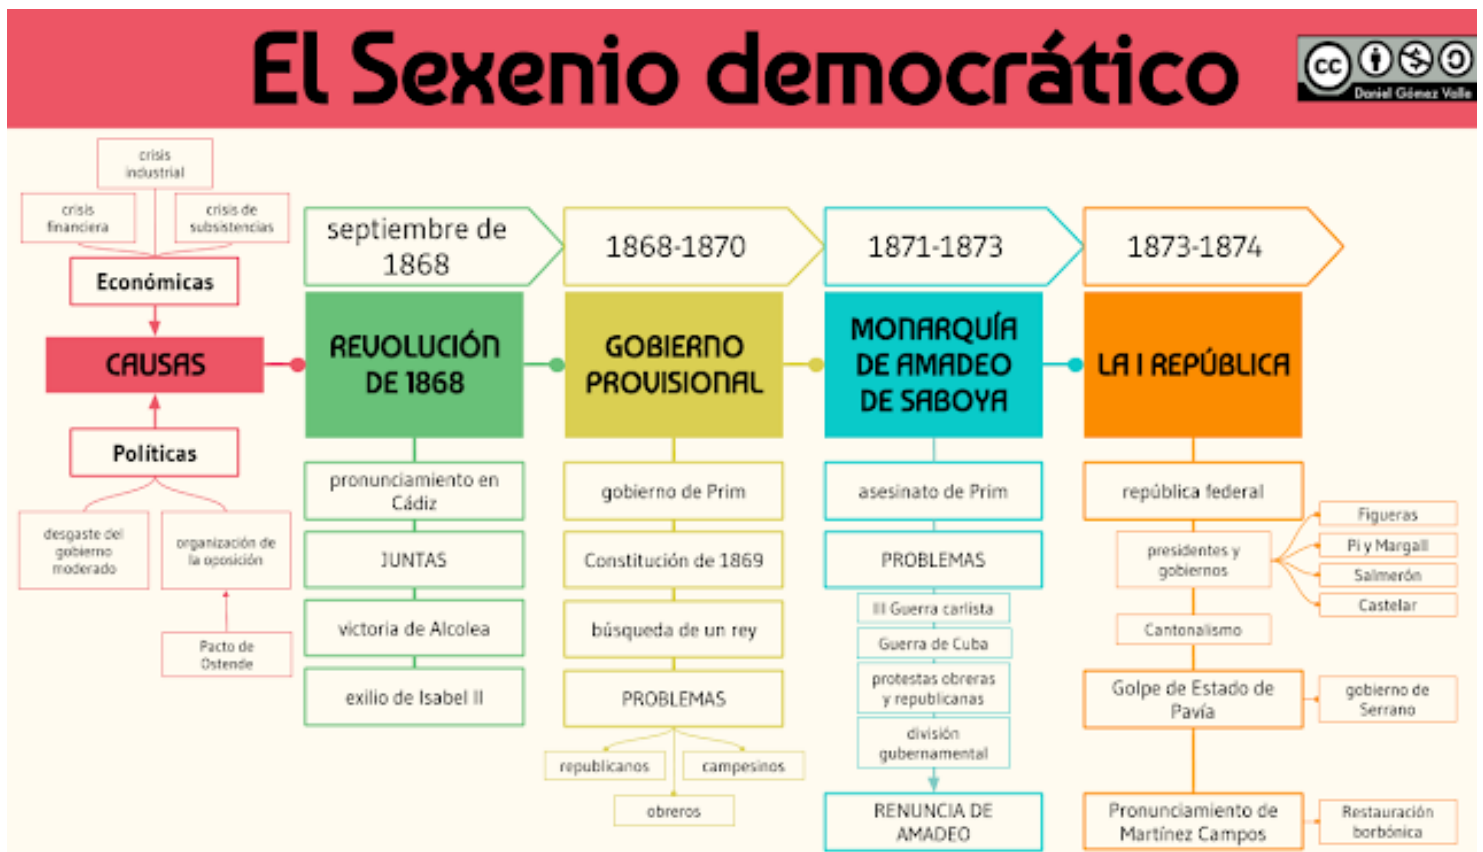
El Sexenio democrático

Daniel Gómez Valle

crisis industrial

crisis financiera

crisis de subsistencias

Económicas

CAUSAS

Políticas

desgaste del gobierno moderado

organización de la oposición

Pacto de Ostende

septiembre de 1868

REVOLUCIÓN DE 1868

pronunciamiento en Cádiz

JUNTAS

victoria de Alcolea

exilio de Isabel II

1868-1870

GOBIERNO PROVISIONAL

gobierno de Prim

Constitución de 1869

búsqueda de un rey

PROBLEMAS

republicanos

campesinos

obreros

1871-1873

MONARQUÍA DE AMADEO DE SABOYA

asesinato de Prim

PROBLEMAS

III Guerra carlista

Guerra de Cuba

protestas obreras y republicanas

división gubernamental

RENUNCIA DE AMADEO

1873-1874

LA I REPÚBLICA

república federal

presidentes y gobiernos

Figueras

Pi y Margall

Salmerón

Castelar

Cantonalismo

Golpe de Estado de Pavía

gobierno de Serrano

Pronunciamiento de Martínez Campos

Restauración borbónica